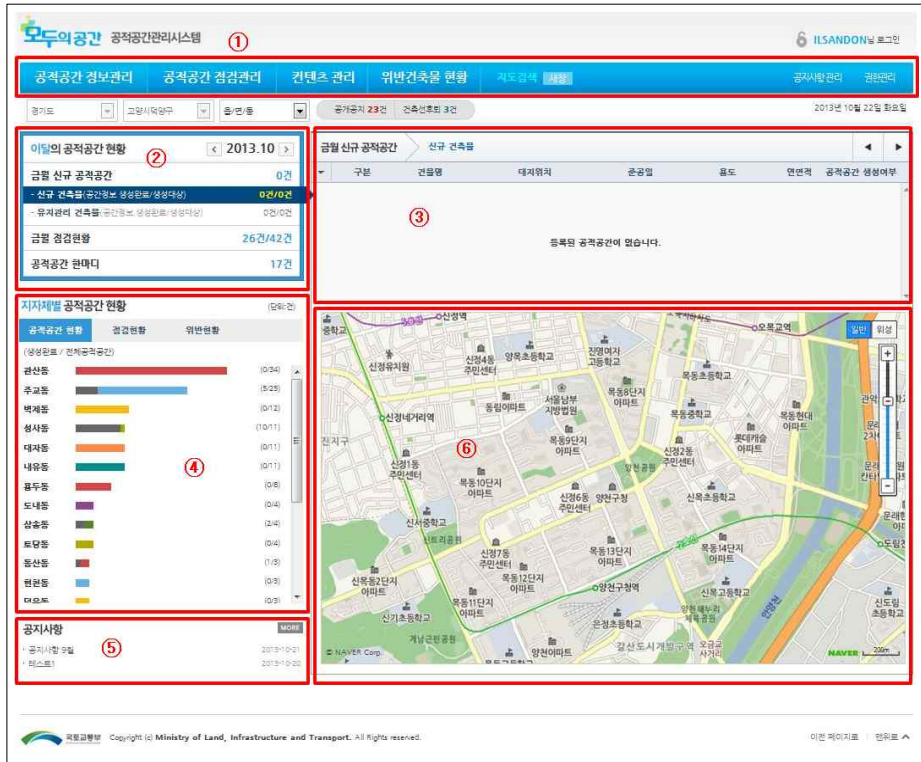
모두의공간 공적공간관리시스템 ①

ILSANDON님 로그인

공적공간 정보관리 | 공적공간 점검관리 | 컨텐츠 관리 | 위반건축물 현황 | 지도검색 | 공지사항관리 | 권한관리

경기도 | 고양시덕양구 | 읍/면/동

공개공지 23건 | 건축선후퇴 3건

2013년 10월 22일 화요일

이달의 공적공간 현황 ② 2013.10

| 금월 신규 공적공간 | 0건 |
|---|---|
| - 신규 건축물(공간정보 생성완료/생성대상) | 0건/0건 |
| - 유지관리 건축물(공간정보 생성완료/생성대상) | 0건/0건 |
| 금월 점검현황 | 26건/42건 |
| 공적공간 한마디 | 17건 |

금월 신규 공적공간 | 신규 건축물

| 구분 | 건물명 | 대지위치 | 준공일 | 용도 | 연면적 | 공적공간 생성여부 |
|---|---|---|---|---|---|---|

③

등록된 공적공간이 없습니다.

지자체별 공적공간 현황 (단위:건)

공적공간 현황 | 점검현황 | 위반현황

(생성완료 / 전체공적공간)

| 관산동 | (0/34) |
|---|---|
| 주교동 | (5/25) |
| 벽제동 | (0/12) |
| 성사동 | (10/11) |
| 대자동 | (0/11) |
| 내유동 | (0/11) |
| 용두동 | (0/8) |
| 도내동 | (0/4) |
| 삼송동 | (2/4) |
| 토당동 | (0/4) |
| 동산동 | (1/3) |
| 원흥동 | (0/3) |
| 덕은동 | (0/3) |

④

⑥

일반 위성

신정역 오목교역 신정유치원 신정4동 주민센터 양목초등학교 진명여자고등학교 목동초등학교 서울남부지방법원 목동8단지아파트 동림아파트 목동중학교 목동현대아파트 신정네거리역 목동9단지아파트 롯데캐슬아파트 신정1동 주민센터 목동10단지아파트 양천공원 신정2동 주민센터 신정6동 주민센터 양천구청 신목초등학교 신서중학교 신트리공원 신정7동 주민센터 목동13단지아파트 목동14단지아파트 목동12단지아파트 신목동2단지아파트 양천구청역 목동11단지아파트 신기초등학교 은정초등학교 신목초등학교 양천해누리체육공원 계남근린공원 양천아파트 갈산도서개발구역 오금교 신도림초등학교 진지구 관악 문래 도림천 NAVER Corp. NAVER 200m

공지사항 MORE
⑤
· 공지사항 9월 2013-10-21
· 테스트1 2013-10-20

국토교통부 Copyright (c) Ministry of Land, Infrastructure and Transport. All Rights reserved.

이전 페이지로 | 맨위로